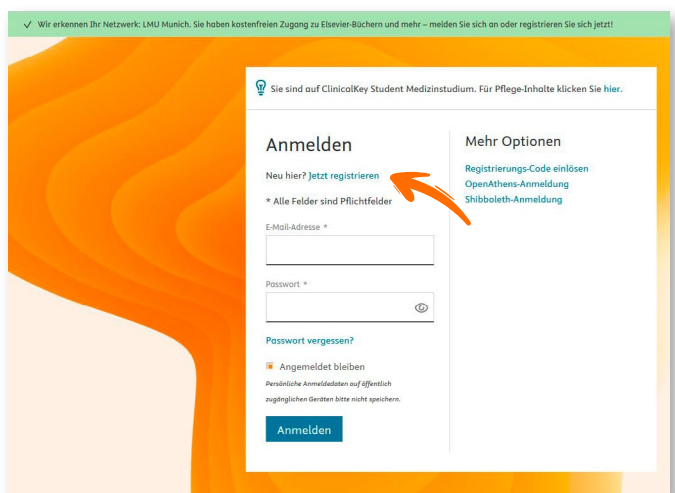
✓ Wir erkennen Ihr Netzwerk: LMU Munich. Sie haben kostenfreien Zugang zu Elsevier-Büchern und mehr – melden Sie sich an oder registrieren Sie sich jetzt!

Sie sind auf ClinicalKey Student Medizinstudium. Für Pflege-Inhalte klicken Sie hier.

Anmelden

Neu hier? Jetzt registrieren

* Alle Felder sind Pflichtfelder

E-Mail-Adresse *

Passwort *

Passwort vergessen?

Angemeldet bleiben

Persönliche Anmeldedaten auf öffentlich zugänglichen Geräten bitte nicht speichern.

Anmelden

Mehr Optionen

Registrierungs-Code einlösen

OpenAthens-Anmeldung

Shibboleth-Anmeldung